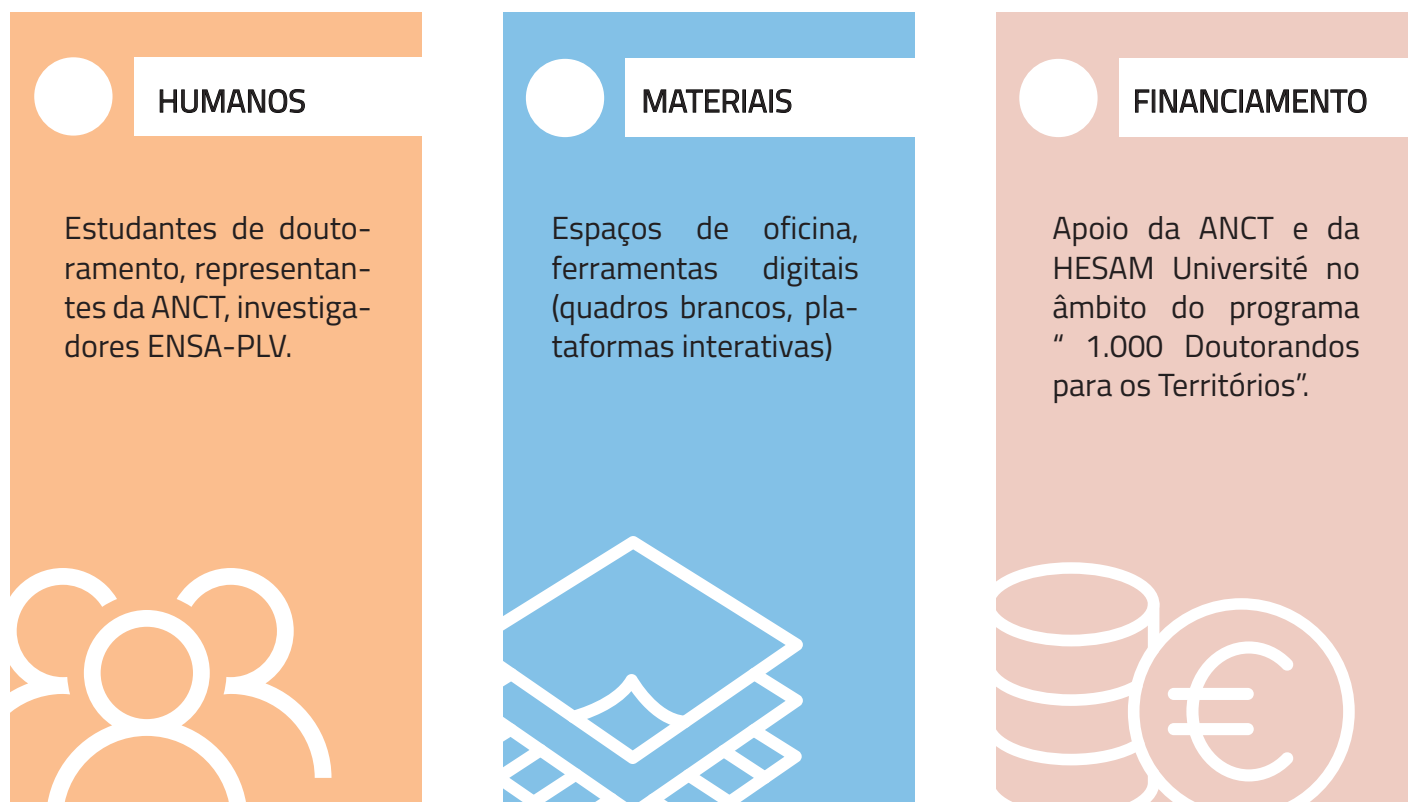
HUMANOS

Estudantes de doutoramento, representantes da ANCT, investigadores ENSA-PLV.

MATERIAIS

Espaços de oficina, ferramentas digitais (quadros brancos, plataformas interativas)

FINANCIAMENTO

Apoio da ANCT e da HESAM Université no âmbito do programa " 1.000 Doutorandos para os Territórios".